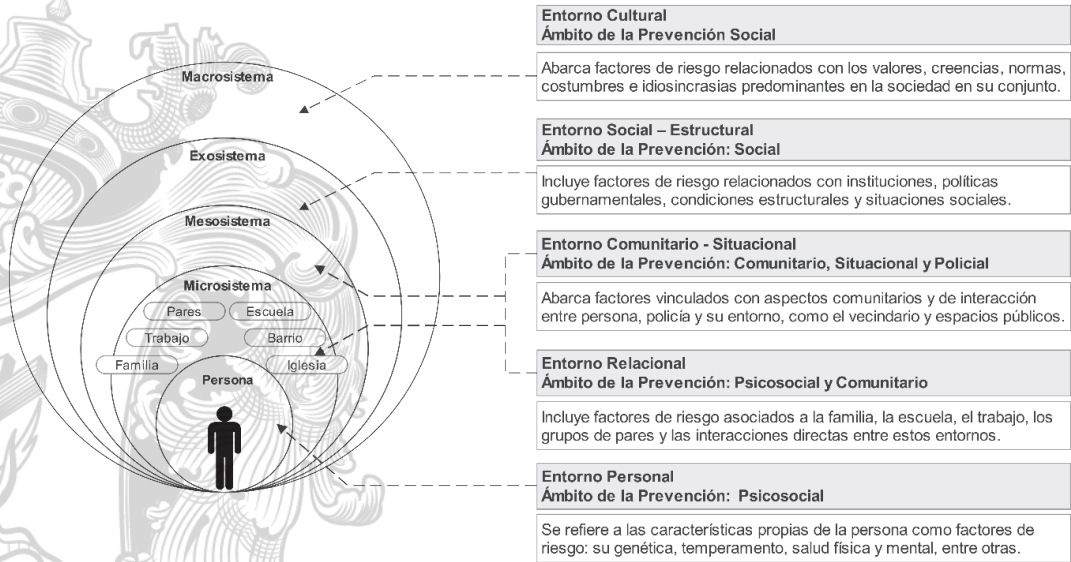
Macrosistema

Exosistema

Mesosistema

Microsistema

Pares

Escuela

Trabajo

Barrio

Familia

Iglesia

Persona

Entorno Cultural
Ámbito de la Prevención Social

Abarca factores de riesgo relacionados con los valores, creencias, normas, costumbres e idiosincrasias predominantes en la sociedad en su conjunto.

Entorno Social – Estructural
Ámbito de la Prevención: Social

Incluye factores de riesgo relacionados con instituciones, políticas gubernamentales, condiciones estructurales y situaciones sociales.

Entorno Comunitario - Situacional
Ámbito de la Prevención: Comunitario, Situacional y Policial

Abarca factores vinculados con aspectos comunitarios y de interacción entre persona, policía y su entorno, como el vecindario y espacios públicos.

Entorno Relacional
Ámbito de la Prevención: Psicosocial y Comunitario

Incluye factores de riesgo asociados a la familia, la escuela, el trabajo, los grupos de pares y las interacciones directas entre estos entornos.

Entorno Personal
Ámbito de la Prevención: Psicosocial

Se refiere a las características propias de la persona como factores de riesgo: su genética, temperamento, salud física y mental, entre otras.